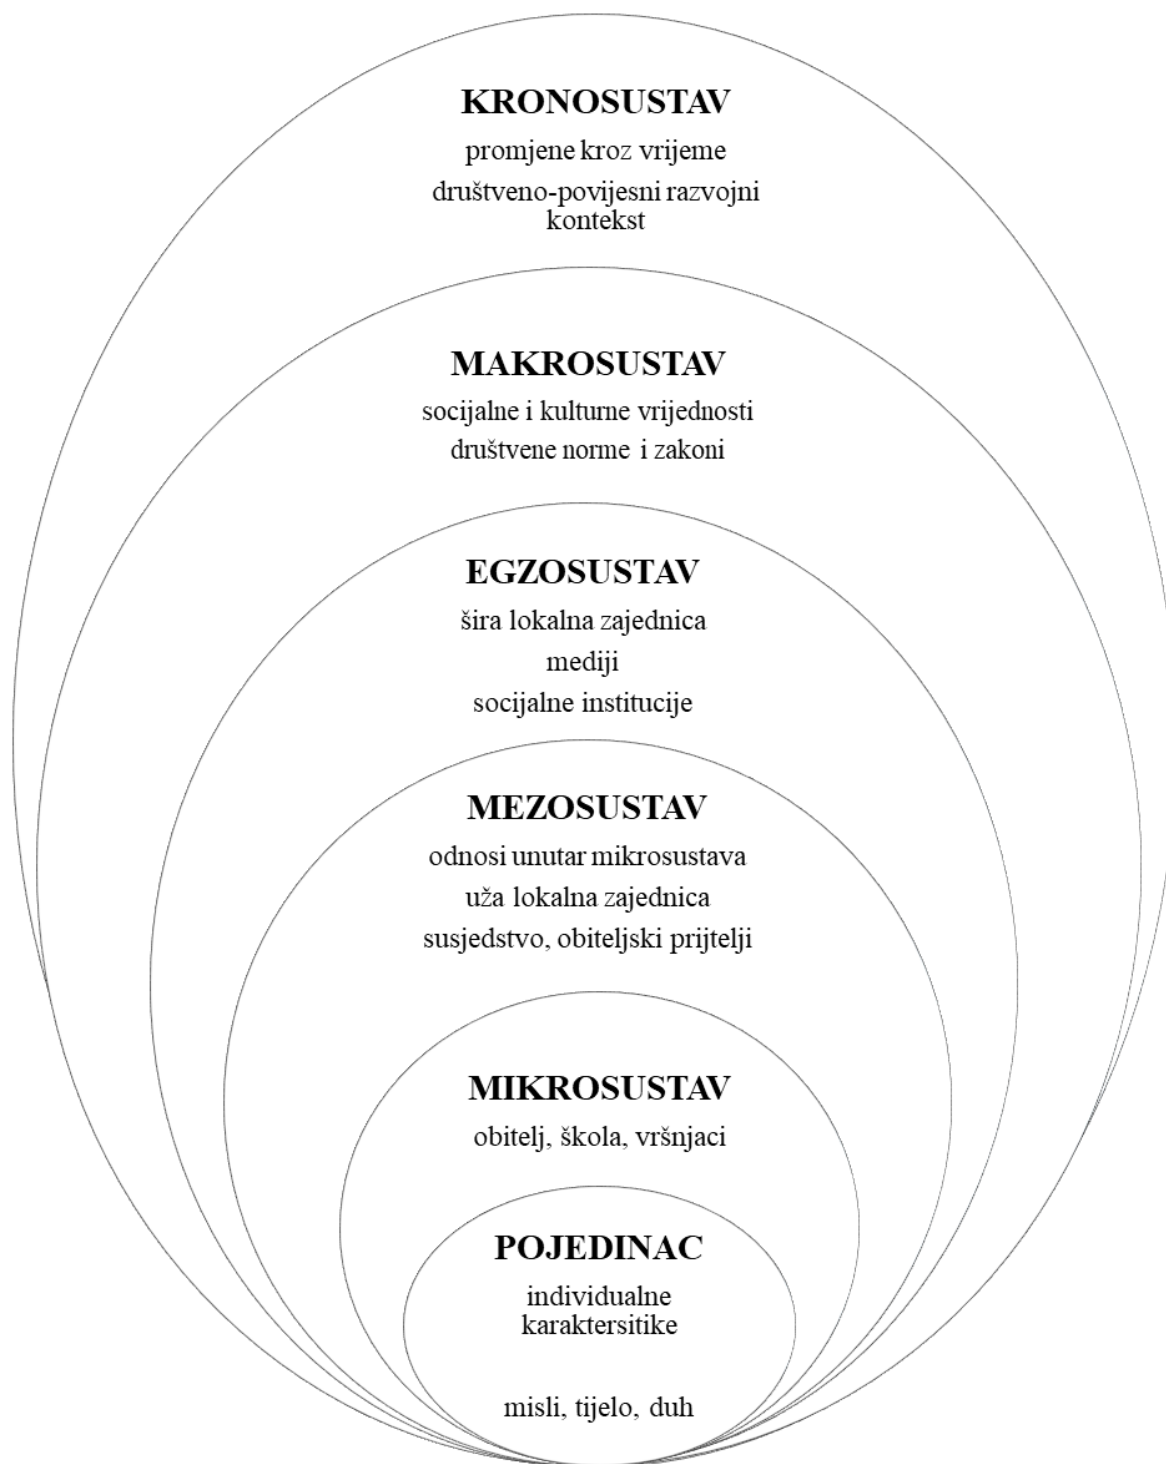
KRONOSUSTAV

promjene kroz vrijeme

društveno-povijesni razvojni kontekst

MAKROSUSTAV

socijalne i kulturne vrijednosti

društvene norme i zakoni

EGZOSUSTAV

šira lokalna zajednica

mediji

socijalne institucije

MEZOSUSTAV

odnosi unutar mikrosustava

uža lokalna zajednica

susjedstvo, obiteljski prijtelji

MIKROSUSTAV

obitelj, škola, vršnjaci

POJEDINAC

individualne karaktersitike

misli, tijelo, duh